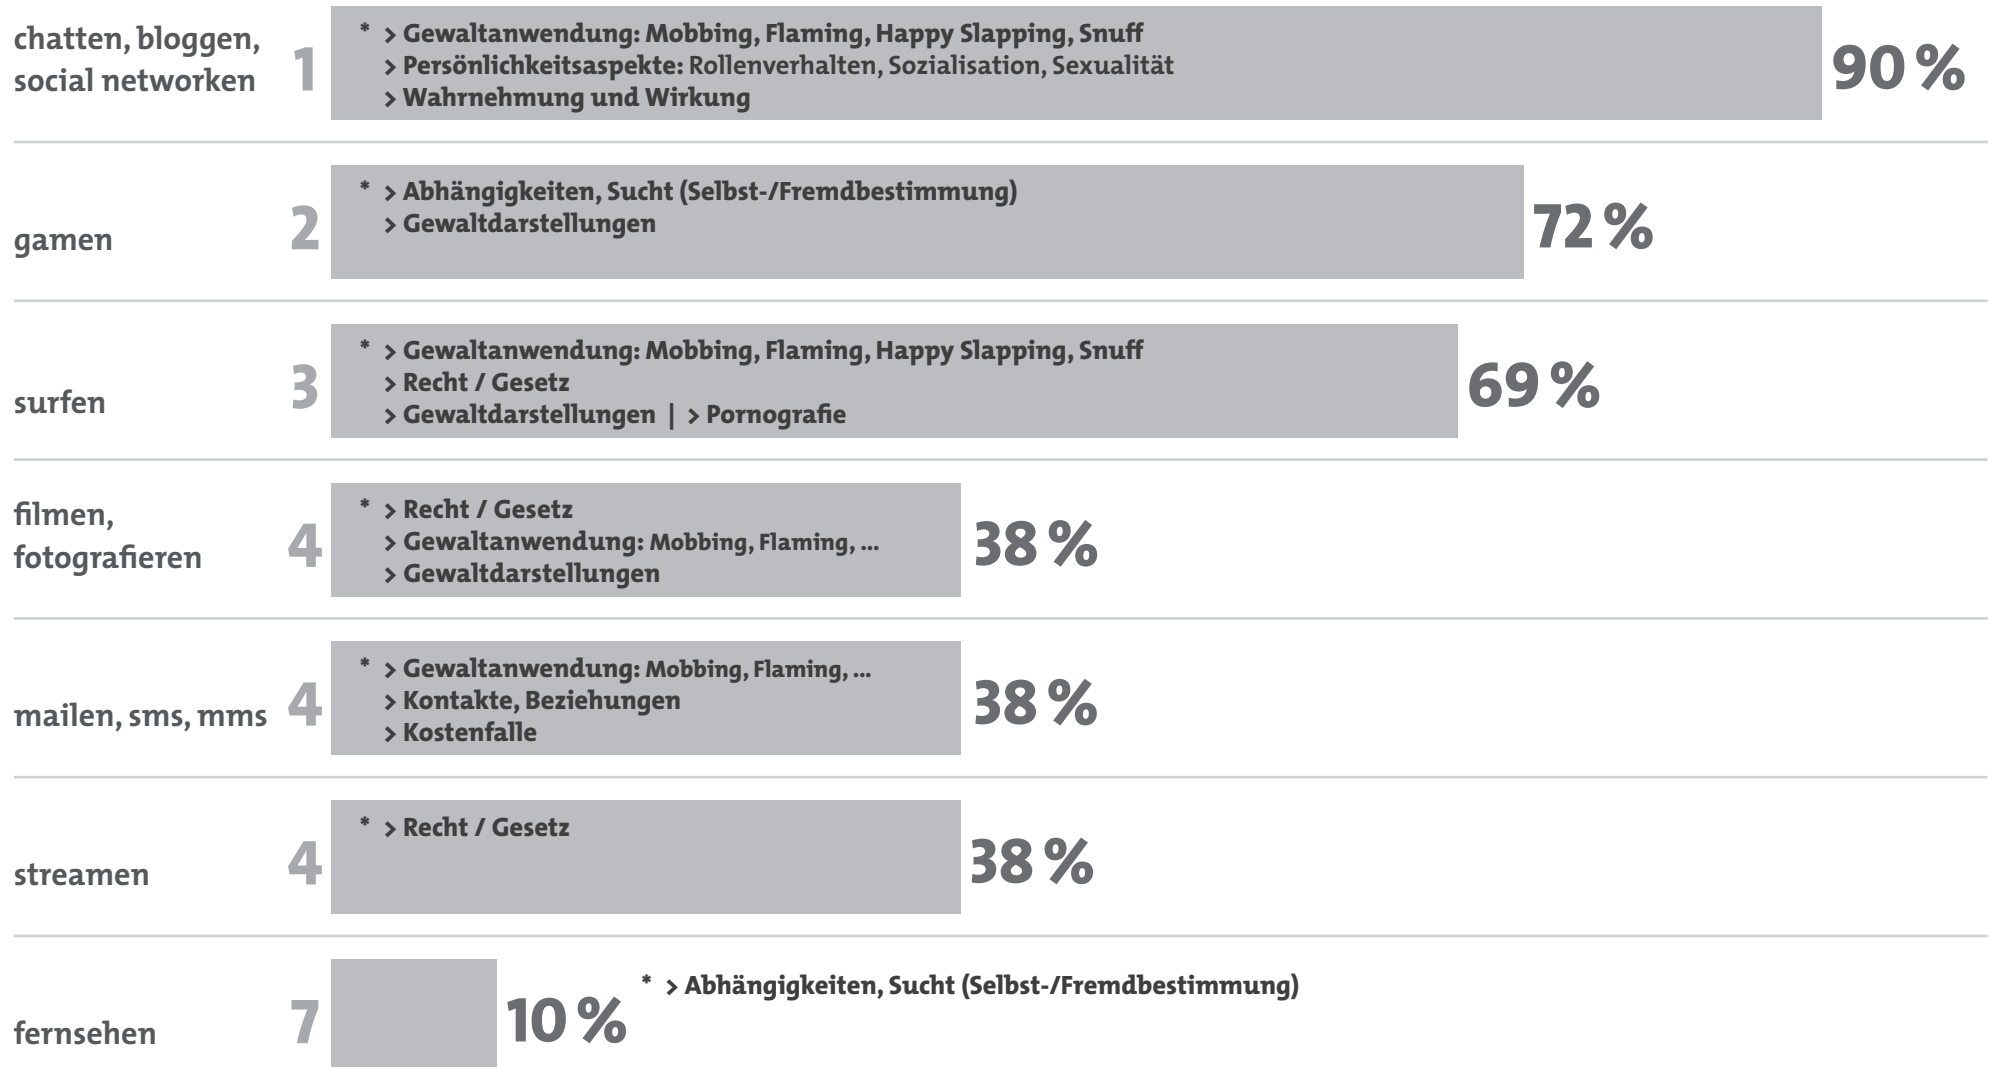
chatten, bloggen, social networken 1
* > Gewaltanwendung: Mobbing, Flaming, Happy Slapping, Snuff
> Persönlichkeitsaspekte: Rollenverhalten, Sozialisation, Sexualität
> Wahrnehmung und Wirkung
90 %

gamen 2
* > Abhängigkeiten, Sucht (Selbst-/Fremdbestimmung)
> Gewaltdarstellungen
72 %

surfen 3
* > Gewaltanwendung: Mobbing, Flaming, Happy Slapping, Snuff
> Recht / Gesetz
> Gewaltdarstellungen | > Pornografie
69 %

filmen, fotografieren 4
* > Recht / Gesetz
> Gewaltanwendung: Mobbing, Flaming, ...
> Gewaltdarstellungen
38 %

mailen, sms, mms 4
* > Gewaltanwendung: Mobbing, Flaming, ...
> Kontakte, Beziehungen
> Kostenfalle
38 %

streamen 4
* > Recht / Gesetz
38 %

fernsehen 7
10 %
* > Abhängigkeiten, Sucht (Selbst-/Fremdbestimmung)